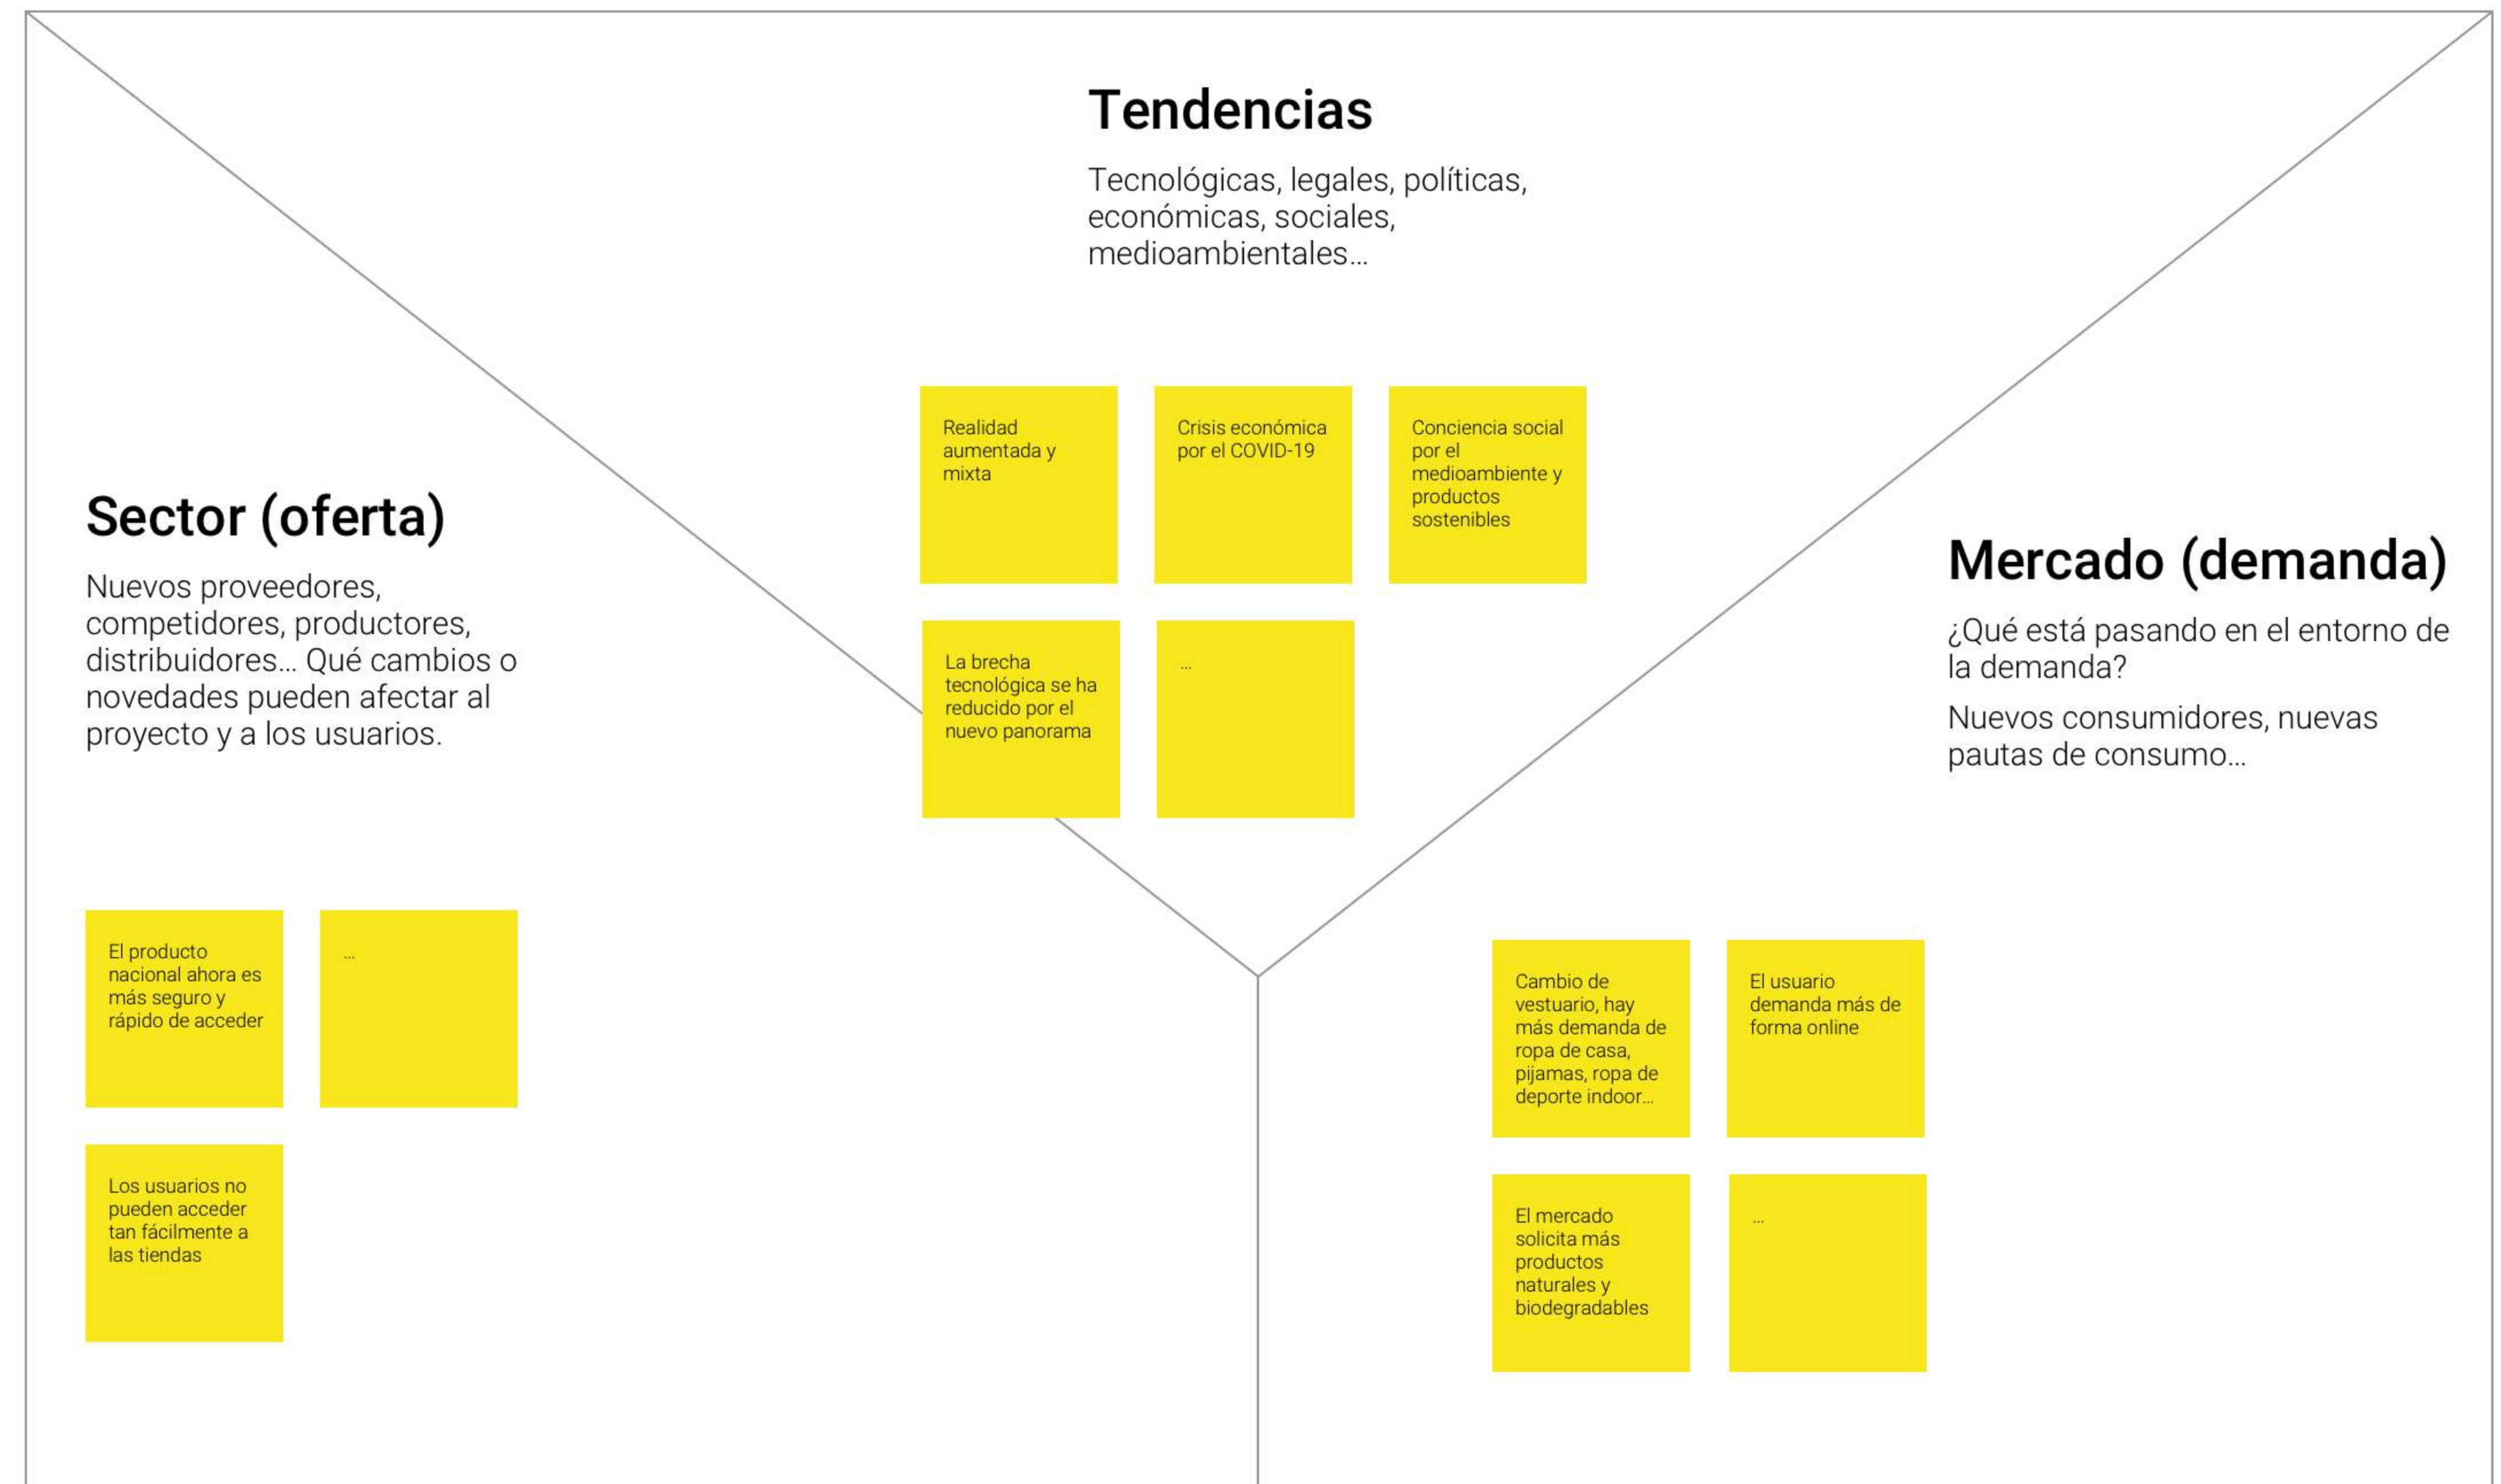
Tendencias

Tecnológicas, legales, políticas, económicas, sociales, medioambientales...

Realidad aumentada y mixta

Crisis económica por el COVID-19

Conciencia social por el medioambiente y productos sostenibles

La brecha tecnológica se ha reducido por el nuevo panorama

...

Sector (oferta)

Nuevos proveedores, competidores, productores, distribuidores... Qué cambios o novedades pueden afectar al proyecto y a los usuarios.

El producto nacional ahora es más seguro y rápido de acceder

...

Los usuarios no pueden acceder tan fácilmente a las tiendas

Mercado (demanda)

¿Qué está pasando en el entorno de la demanda?

Nuevos consumidores, nuevas pautas de consumo...

Cambio de vestuario, hay más demanda de ropa de casa, pijamas, ropa de deporte indoor...

El usuario demanda más de forma online

El mercado solicita más productos naturales y biodegradables

...